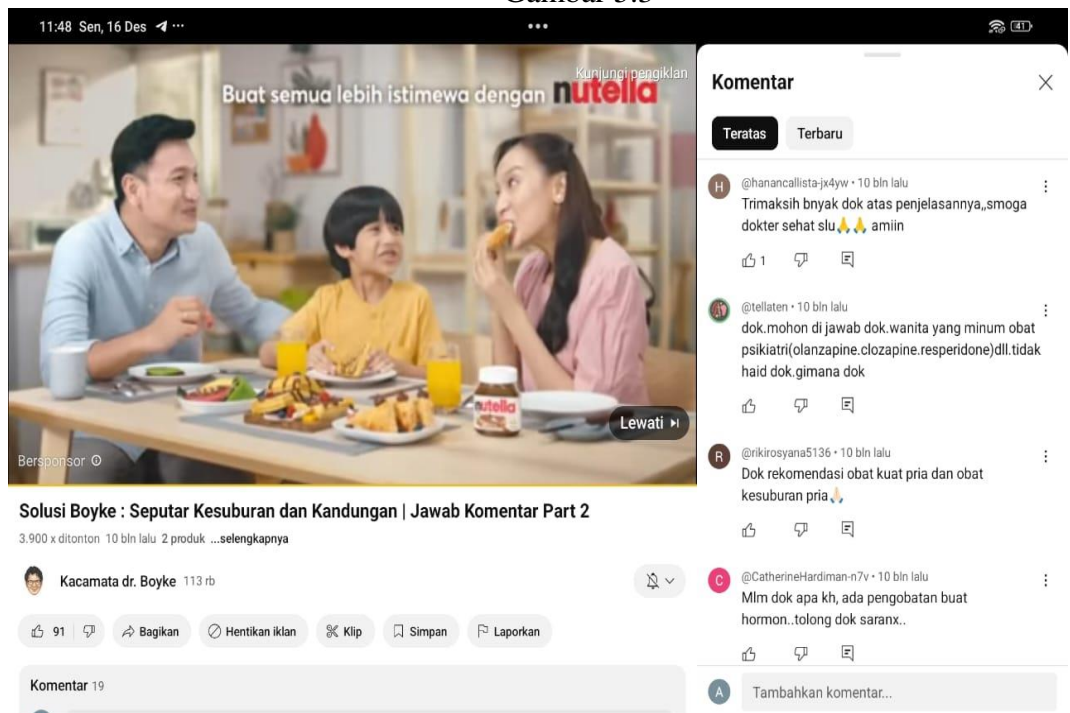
Gambar 3.5

11:48 Sen, 16 Des

41

Kunjungi pengiklan

Buat semua lebih istimewa dengan nutella

nutella

Lewati

Bersponsor

Solusi Boyke : Seputar Kesuburan dan Kandungan | Jawab Komentar Part 2

3.900 x ditonton 10 bln lalu 2 produk ...selengkapnya

Kacamata dr. Boyke 113 rb

91

Bagikan

Hentikan iklan

Klip

Simpan

Laporkan

Komentar 19

Komentar

Teratas

Terbaru

H

@hanancallista-jx4yw • 10 bln lalu

Trimaksih bnyak dok atas penjelasannya,,smoga dokter sehat slu🙏🙏 amiin

1

@tellaten • 10 bln lalu

dok.mohon di jawab dok.wanita yang minum obat psikiatri(olanzapine.clozapine.resperidone)dll.tidak haid dok.gimana dok

R

@rikirosyana5136 • 10 bln lalu

Dok rekomendasi obat kuat pria dan obat kesuburan pria🙏

C

@CatherineHardiman-n7v • 10 bln lalu

Mlm dok apa kh, ada pengobatan buat hormon..tolong dok saranx..

A

Tambahkan komentar...